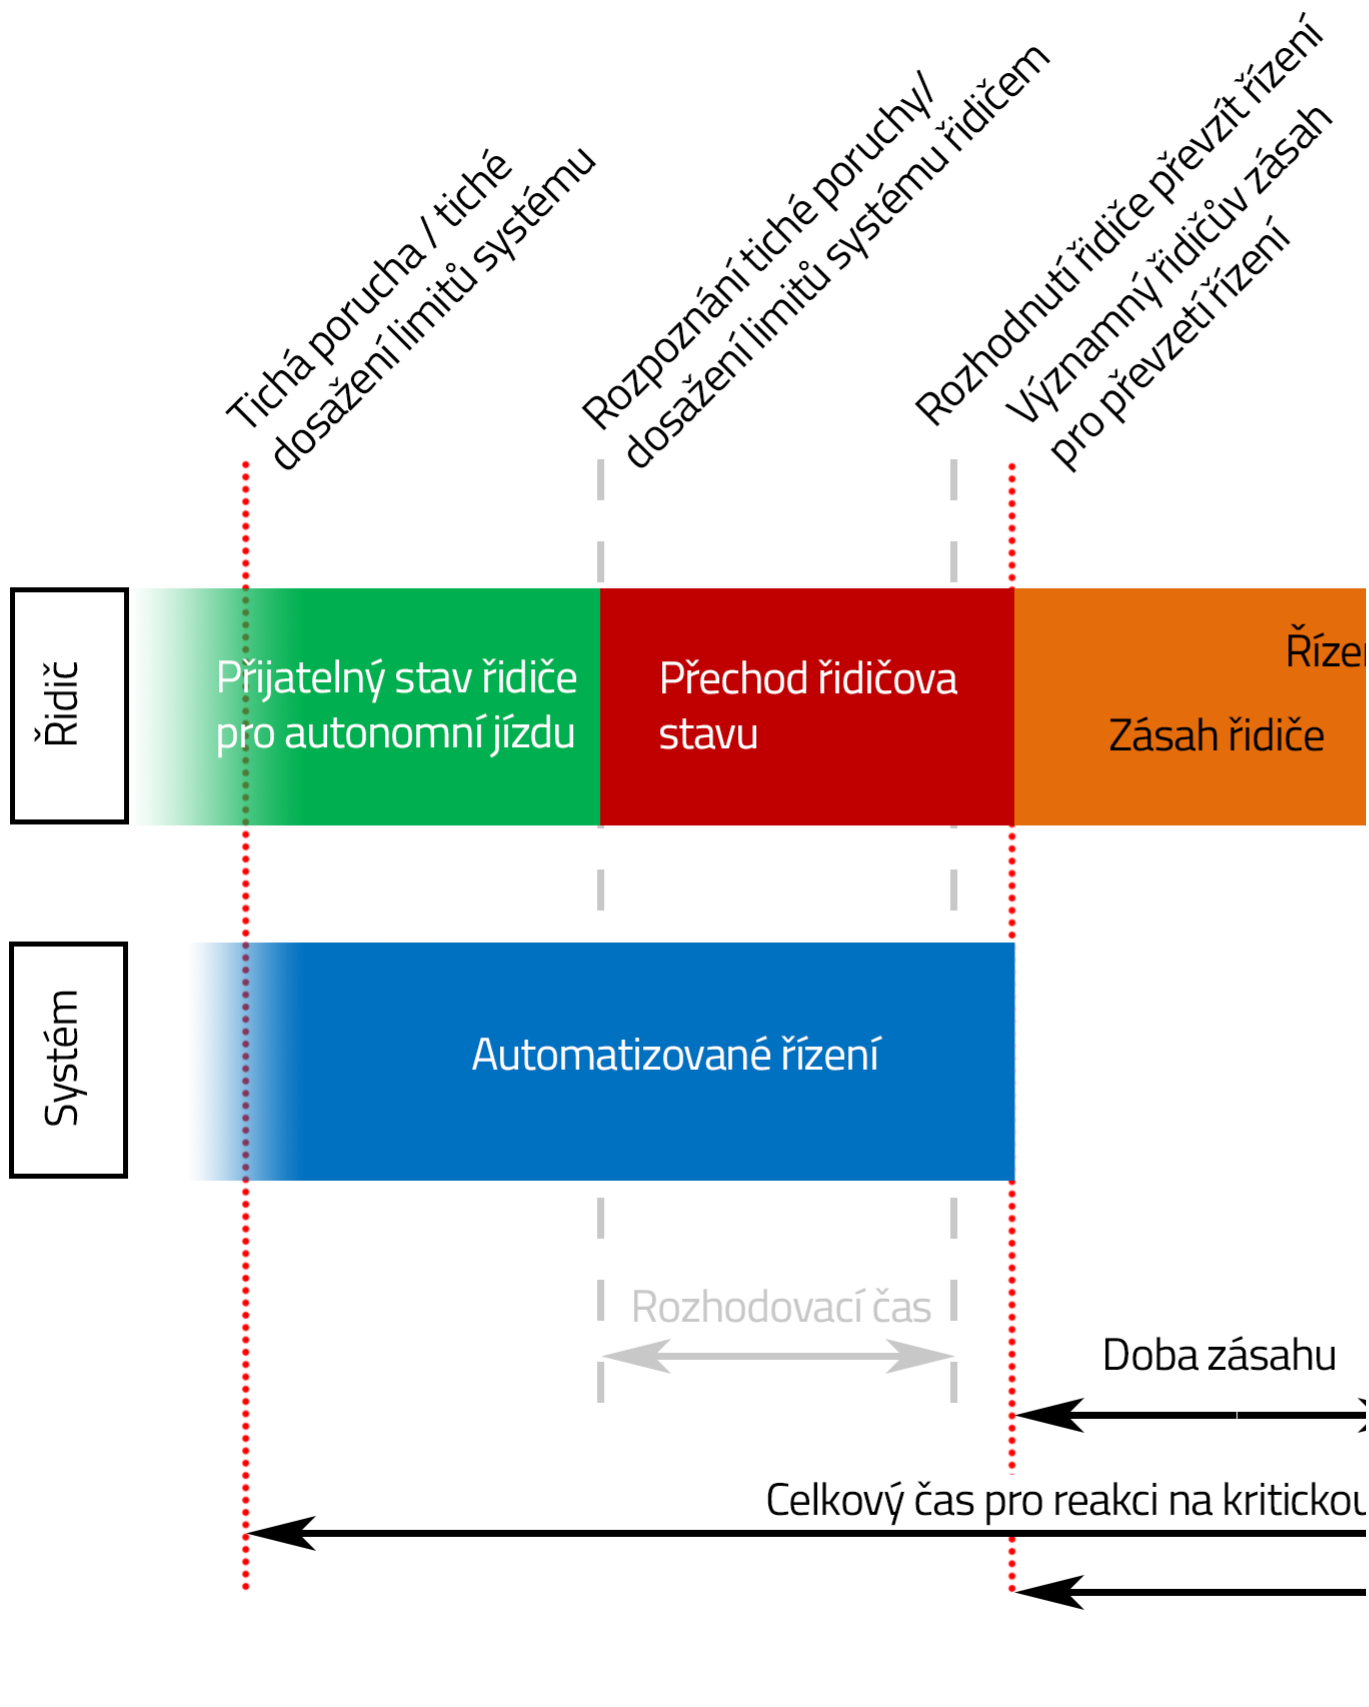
Tichá porucha / tiché dosažení limitů systému

Rozpoznání tiché poruchy/ dosažení limitů systému řidičem

Rozhodnutí řidiče převzít řízení

Významný řidičův zásah pro převzetí řízení

Řidič

Přijatelný stav řidiče pro autonomní jízdu

Přechod řidičova stavu

Řízen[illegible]

Zásah řidiče

Systém

Automatizované řízení

Rozhodovací čas

Doba zásahu

Celkový čas pro reakci na kritickou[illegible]